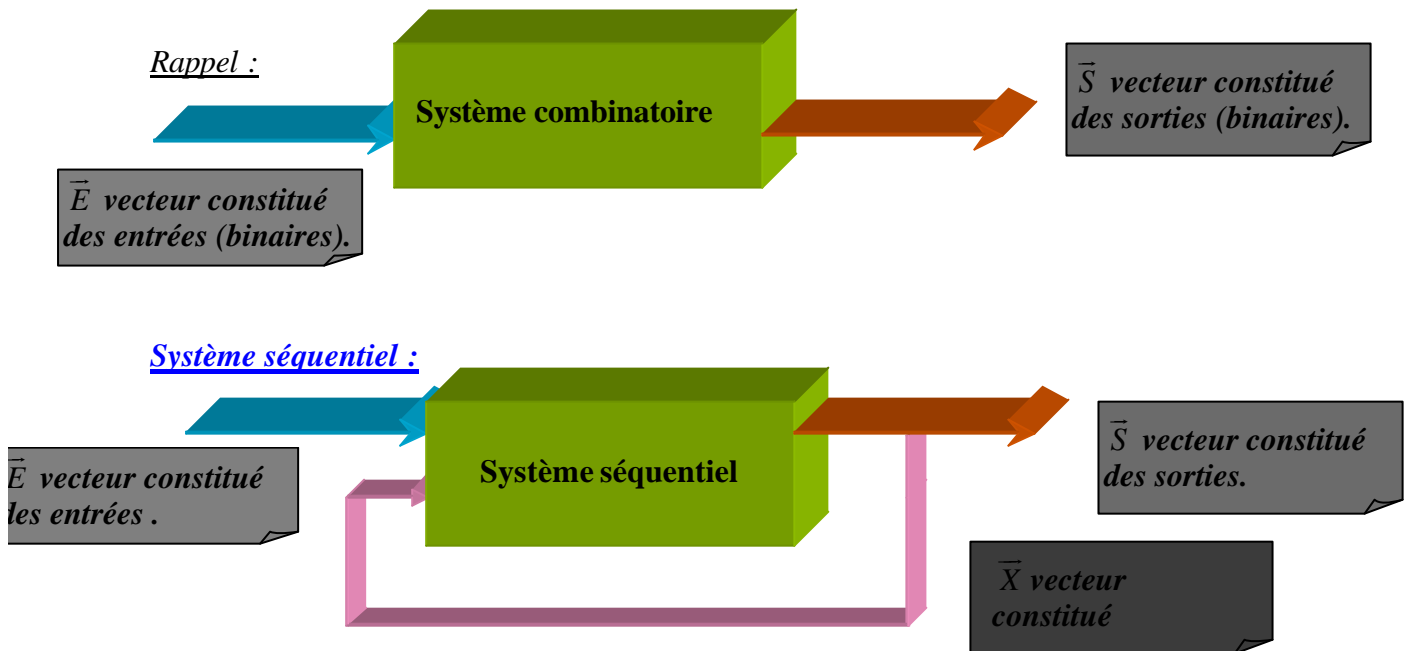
Rappel :

Système combinatoire

$\vec{S}$ vecteur constitué des sorties (binaires).

$\vec{E}$ vecteur constitué des entrées (binaires).

Système séquentiel :

Système séquentiel

$\vec{S}$ vecteur constitué des sorties.

$\vec{E}$ vecteur constitué les entrées .

$\vec{X}$ vecteur constitué